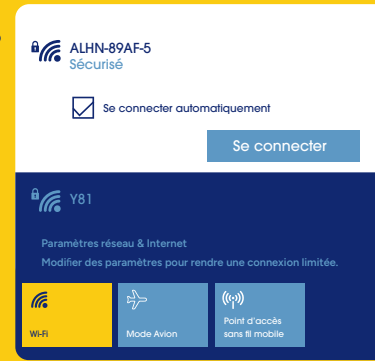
ALHN-89AF-5
Sécurisé

Se connecter automatiquement

Se connecter

Y81

Paramètres réseau & Internet
Modifier des paramètres pour rendre une connexion limitée.

Wi-Fi

Mode Avion

Point d'accès sans fil mobile